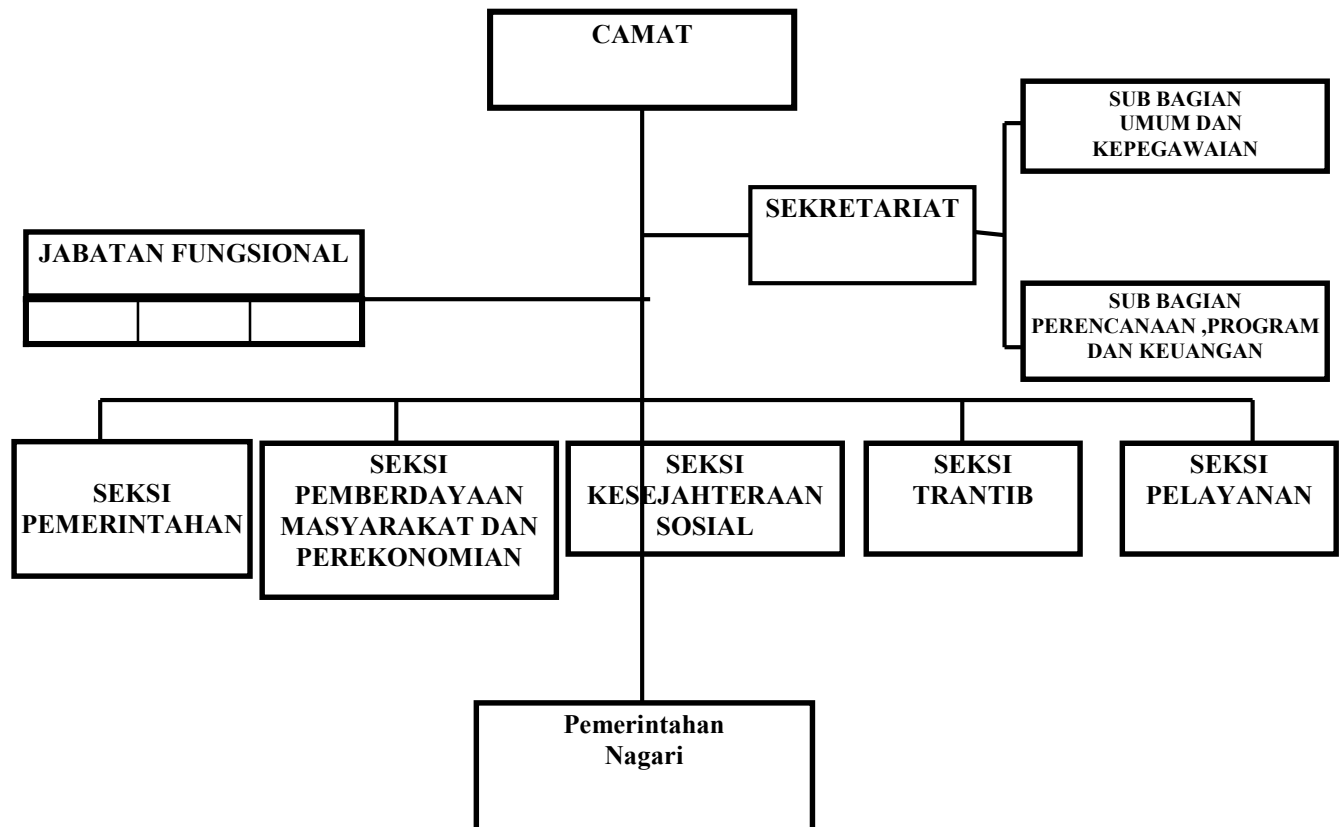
CAMAT

SUB BAGIAN UMUM DAN KEPEGAWAIAN

SEKRETARIAT

JABATAN FUNGSIONAL

SUB BAGIAN PERENCANAAN ,PROGRAM DAN KEUANGAN

SEKSI PEMERINTAHAN

SEKSI PEMBERDAYAAN MASYARAKAT DAN PEREKONOMIAN

SEKSI KESEJAHTERAAN SOSIAL

SEKSI TRANTIB

SEKSI PELAYANAN

Pemerintahan Nagari